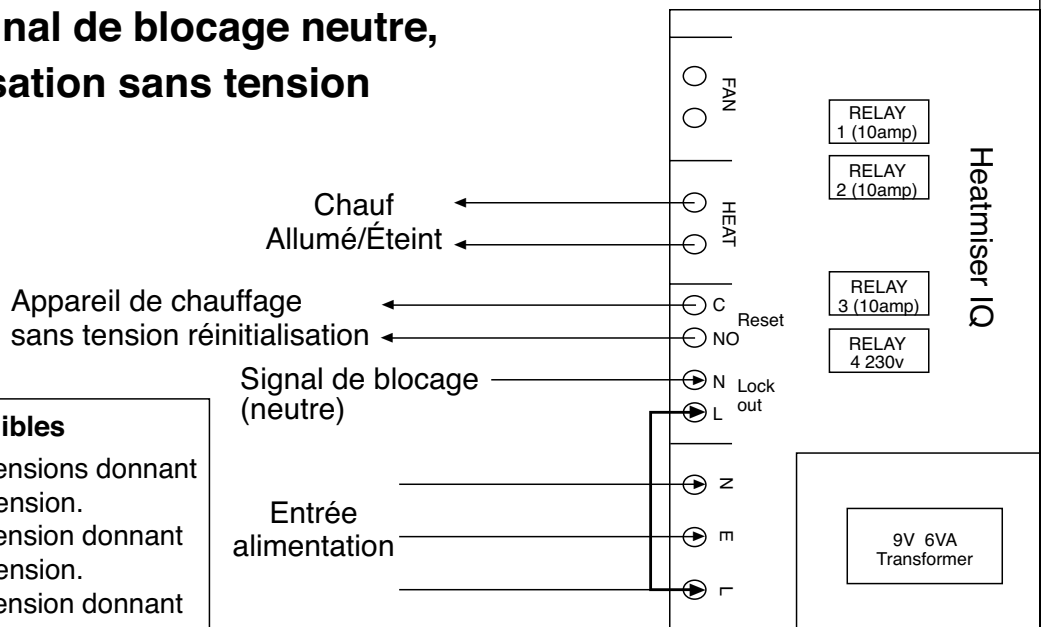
nal de blocage neutre, sation sans tension

FAN

RELAY 1 (10amp)

RELAY 2 (10amp)

Heatmiser IQ

Chauf Allumé/Éteint

HEAT

Appareil de chauffage sans tension réinitialisation

C

Reset

NO

RELAY 3 (10amp)

RELAY 4 230v

Signal de blocage (neutre)

N

Lock out

L

ibles

ensions donnant ension.

ension donnant ension.

ension donnant

Entrée alimentation

N

E

L

9V 6VA Transformer